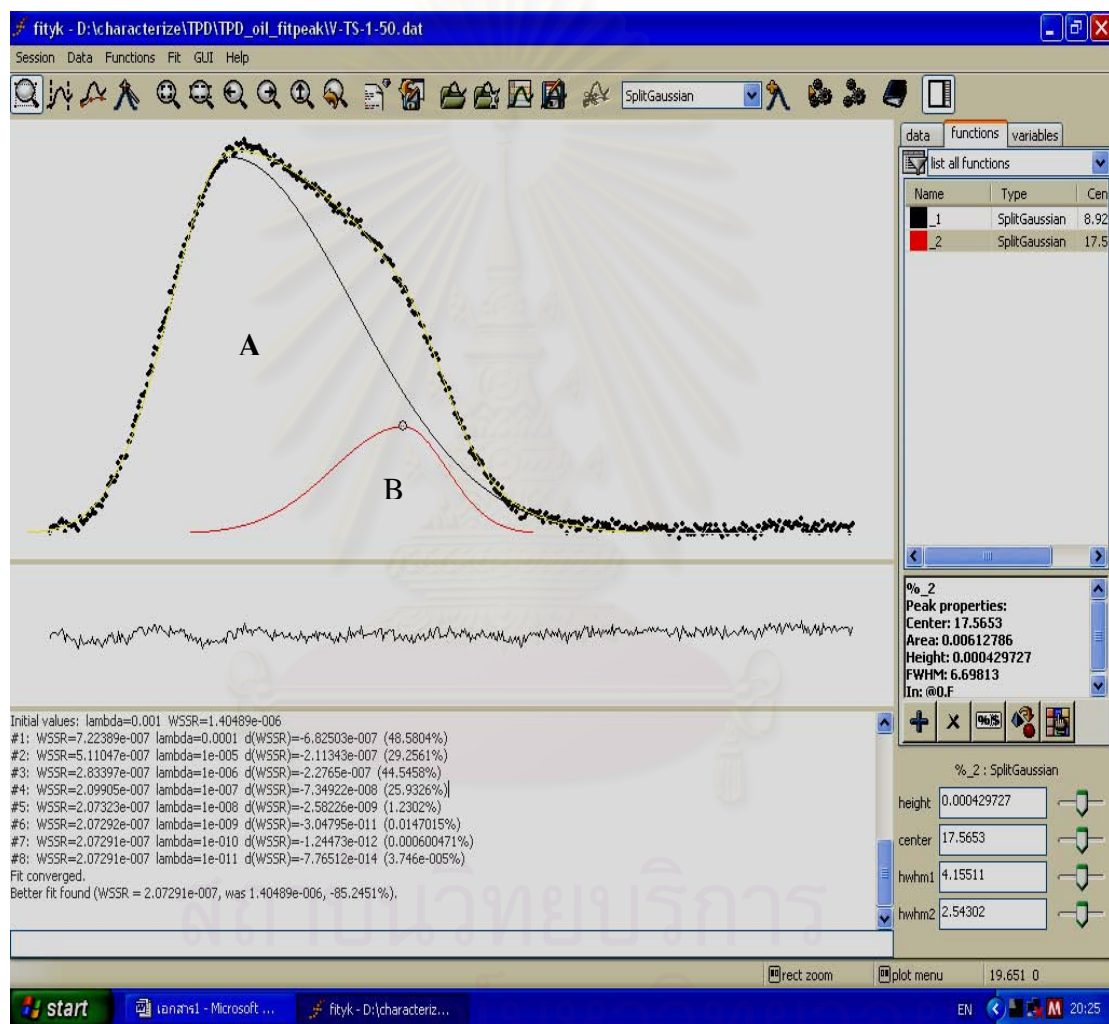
fityk - D:\characterize\TPD\TPD_oil_fitpeak\V-TS-1-50.dat

Session Data Functions Fit GUI Help

SplitGaussian

data functions variables

list all functions

| Name | Type | Cen |
|---|---|---|
| _1 | SplitGaussian | 8.92 |
| _2 | SplitGaussian | 17.5 |

A

B

%_2
Peak properties:
Center: 17.5653
Area: 0.00612786
Height: 0.000429727
FWHM: 6.69813
In: @0.F

Initial values: lambda=0.001 WSSR=1.40489e-006
#1: WSSR=7.22389e-007 lambda=0.0001 d(WSSR)=-6.82503e-007 (48.5804%)
#2: WSSR=5.11047e-007 lambda=1e-005 d(WSSR)=-2.11343e-007 (29.2561%)
#3: WSSR=2.83397e-007 lambda=1e-006 d(WSSR)=-2.2765e-007 (44.5458%)
#4: WSSR=2.09905e-007 lambda=1e-007 d(WSSR)=-7.34922e-008 (25.9326%)
#5: WSSR=2.07323e-007 lambda=1e-008 d(WSSR)=-2.58226e-009 (1.2302%)
#6: WSSR=2.07292e-007 lambda=1e-009 d(WSSR)=-3.04795e-011 (0.0147015%)
#7: WSSR=2.07291e-007 lambda=1e-010 d(WSSR)=-1.24473e-012 (0.000600471%)
#8: WSSR=2.07291e-007 lambda=1e-011 d(WSSR)=-7.76512e-014 (3.746e-005%)
Fit converged.
Better fit found (WSSR = 2.07291e-007, was 1.40489e-006, -85.2451%).

%_2 : SplitGaussian

height 0.000429727
center 17.5653
hwhm1 4.15511
hwhm2 2.54302

rect zoom plot menu 19.651 0

start เอกสาร1 - Microsoft ... fityk - D:\characteriz...

EN 20:25